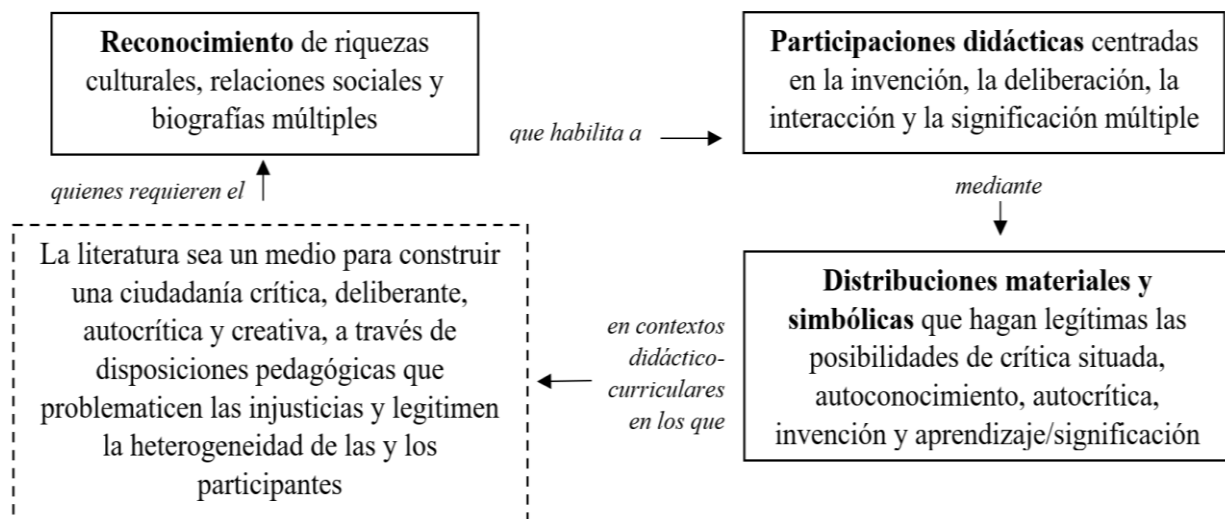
**Reconocimiento** de riquezas culturales, relaciones sociales y biografías múltiples

*que habilita a*

**Participaciones didácticas** centradas en la invención, la deliberación, la interacción y la significación múltiple

*mediante*

**Distribuciones materiales y simbólicas** que hagan legítimas las posibilidades de crítica situada, autoconocimiento, autocrítica, invención y aprendizaje/significación

*en contextos didáctico-curriculares en los que*

La literatura sea un medio para construir una ciudadanía crítica, deliberante, autocrítica y creativa, a través de disposiciones pedagógicas que problematicen las injusticias y legitimen la heterogeneidad de las y los participantes

*quienes requieren el*